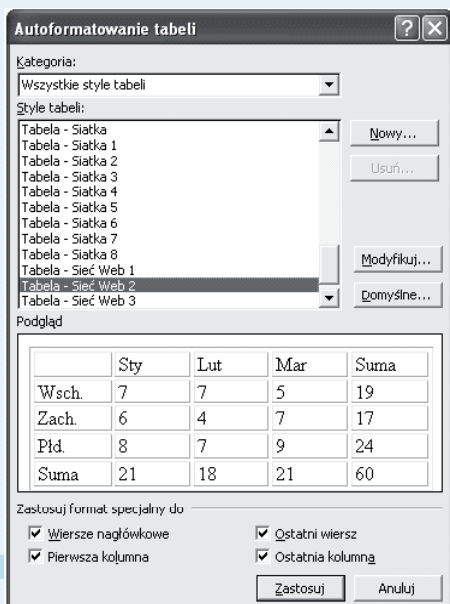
Autoformatowanie tabeli

Kategoria:
Wszystkie style tabeli

Style tabeli:
Tabela - Siatka
Tabela - Siatka 1
Tabela - Siatka 2
Tabela - Siatka 3
Tabela - Siatka 4
Tabela - Siatka 5
Tabela - Siatka 6
Tabela - Siatka 7
Tabela - Siatka 8
Tabela - Sieć Web 1
Tabela - Sieć Web 2
Tabela - Sieć Web 3

Nowy...
Usuń...
Modyfikuj...
Domyślne...

Podgląd

| | Sty | Lut | Mar | Suma |
|---|---|---|---|---|
| Wsch. | 7 | 7 | 5 | 19 |
| Zach. | 6 | 4 | 7 | 17 |
| Płd. | 8 | 7 | 9 | 24 |
| Suma | 21 | 18 | 21 | 60 |

Zastosuj format specjalny do

Wiersze nagłówkowe
Pierwsza kolumna
Ostatni wiersz
Ostatnia kolumna

Zastosuj
Anuluj